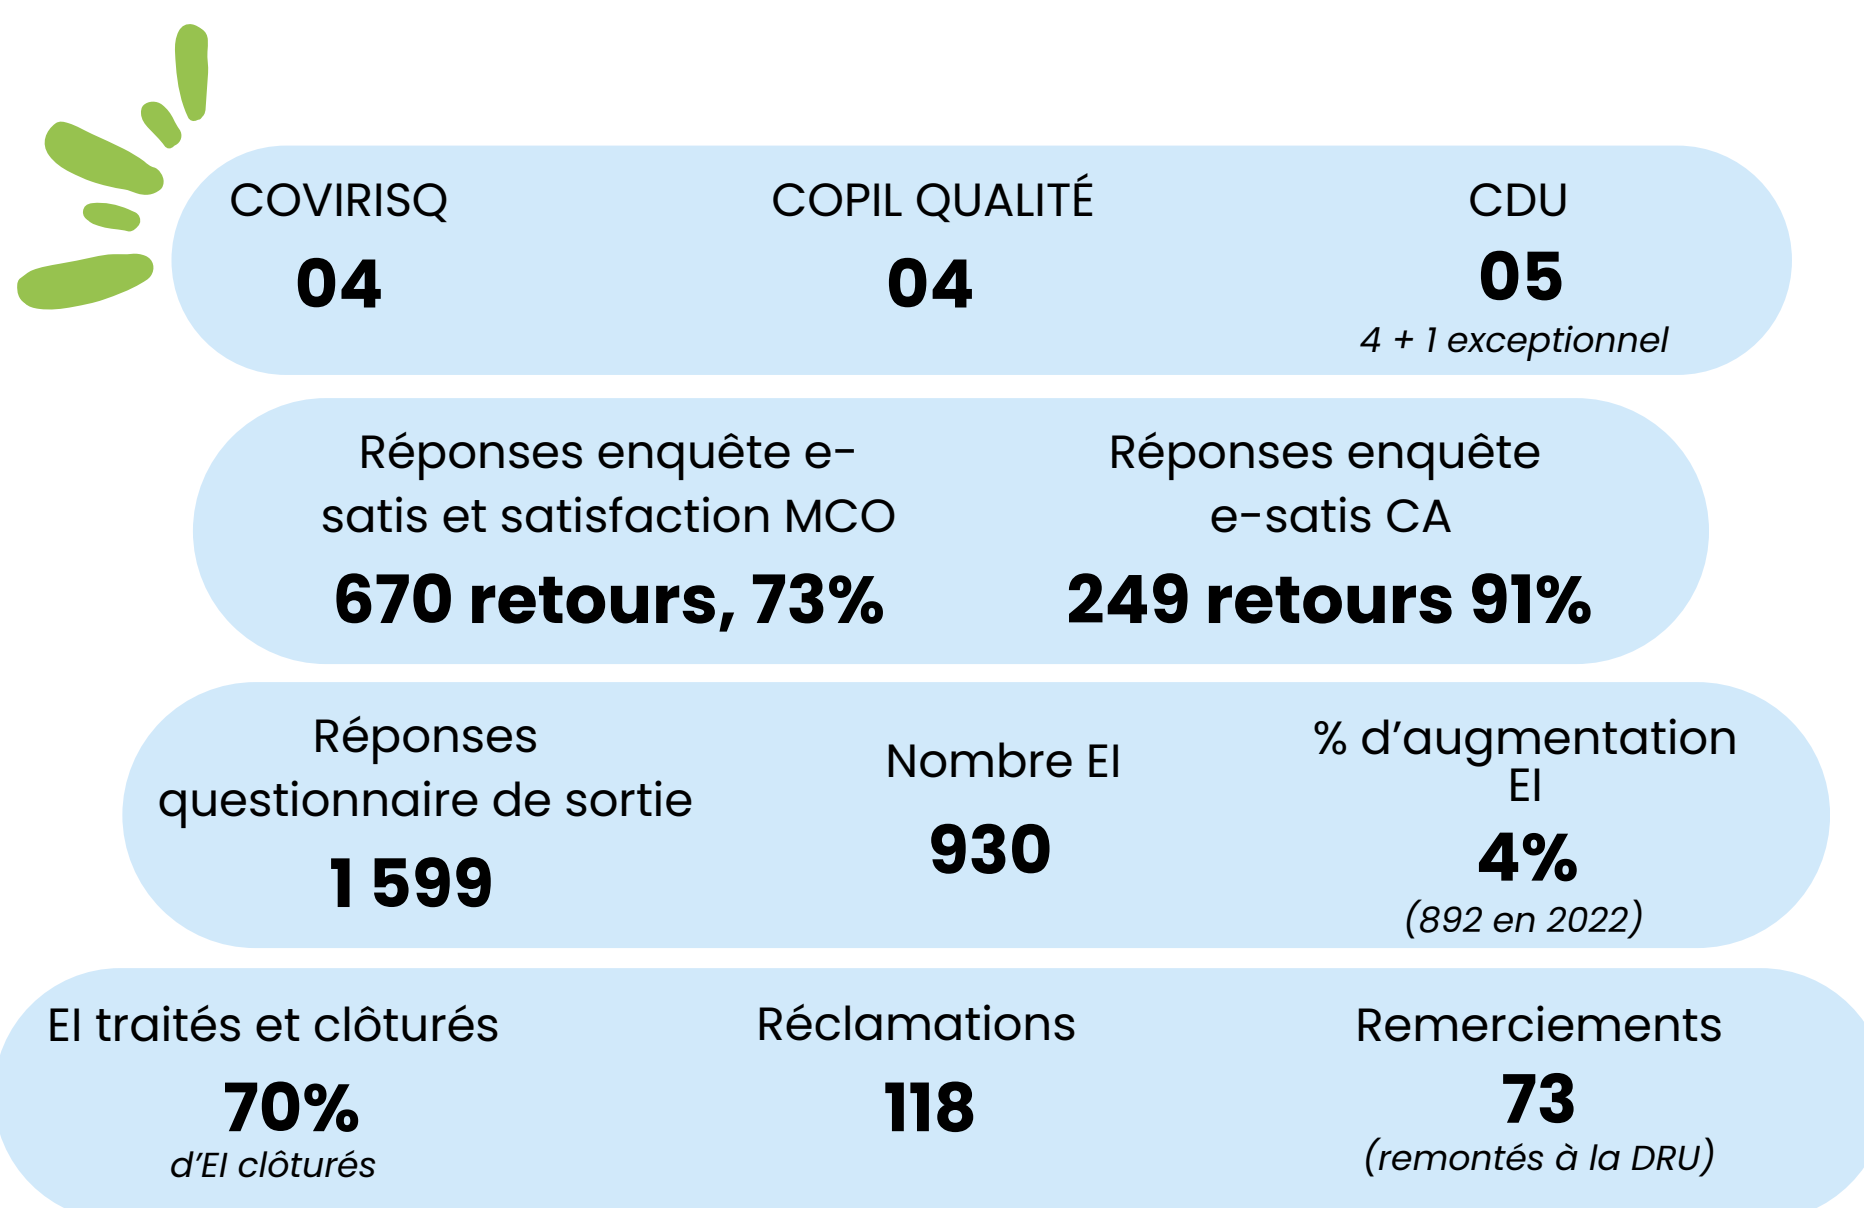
COVIRISQ
04

COPIL QUALITÉ
04

CDU
05
4 + 1 exceptionnel

Réponses enquête e-satis et satisfaction MCO
670 retours, 73%

Réponses enquête e-satis CA
249 retours 91%

Réponses questionnaire de sortie
1 599

Nombre EI
930

% d'augmentation EI
4%
(892 en 2022)

EI traités et clôturés
70%
d'EI clôturés

Réclamations
118

Remerciements
73
(remontés à la DRU)